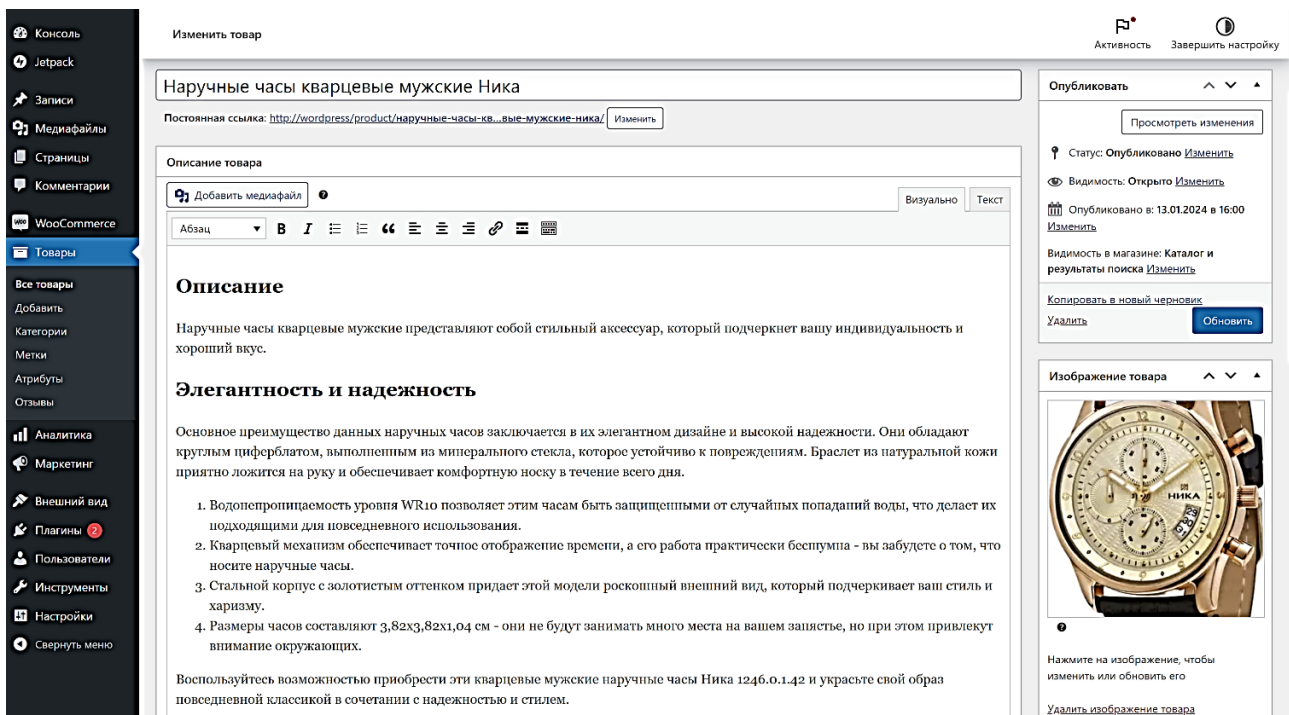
Консоль
Jetpack
Записи
Медиафайлы
Страницы
Комментарии
WooCommerce
Товары
Все товары
Добавить
Категории
Метки
Атрибуты
Отзывы
Аналитика
Маркетинг
Внешний вид
Плагины 2
Пользователи
Инструменты
Настройки
Свернуть меню

Изменить товар

Активность
Завершить настройку

Наручные часы кварцевые мужские Ника

Постоянная ссылка: http://wordpress/product/наручные-часы-кв...вые-мужские-ника/ Изменить

Описание товара

Добавить медиафайл
Визуально Текст
Абзац

Описание

Наручные часы кварцевые мужские представляют собой стильный аксессуар, который подчеркнет вашу индивидуальность и хороший вкус.

Элегантность и надежность

Основное преимущество данных наручных часов заключается в их элегантном дизайне и высокой надежности. Они обладают круглым циферблатом, выполненным из минерального стекла, которое устойчиво к повреждениям. Браслет из натуральной кожи приятно ложится на руку и обеспечивает комфортную носку в течение всего дня.

1. Водонепроницаемость уровня WR10 позволяет этим часам быть защищенными от случайных попаданий воды, что делает их подходящими для повседневного использования.
2. Кварцевый механизм обеспечивает точное отображение времени, а его работа практически бесшумна - вы забудете о том, что носите наручные часы.
3. Стальной корпус с золотистым оттенком придает этой модели роскошный внешний вид, который подчеркивает ваш стиль и харизму.
4. Размеры часов составляют 3,82x3,82x1,04 см - они не будут занимать много места на вашем запястье, но при этом привлекут внимание окружающих.

Воспользуйтесь возможностью приобрести эти кварцевые мужские наручные часы Ника 1246.0.1.42 и украсьте свой образ повседневной классикой в сочетании с надежностью и стилем.

Опубликовать

Просмотреть изменения

Статус: Опубликовано Изменить

Видимость: Открыто Изменить

Опубликовано в: 13.01.2024 в 16:00 Изменить

Видимость в магазине: Каталог и результаты поиска Изменить

Копировать в новый черновик
Удалить
Обновить

Изображение товара

НИКА

Нажмите на изображение, чтобы изменить или обновить его

Удалить изображение товара